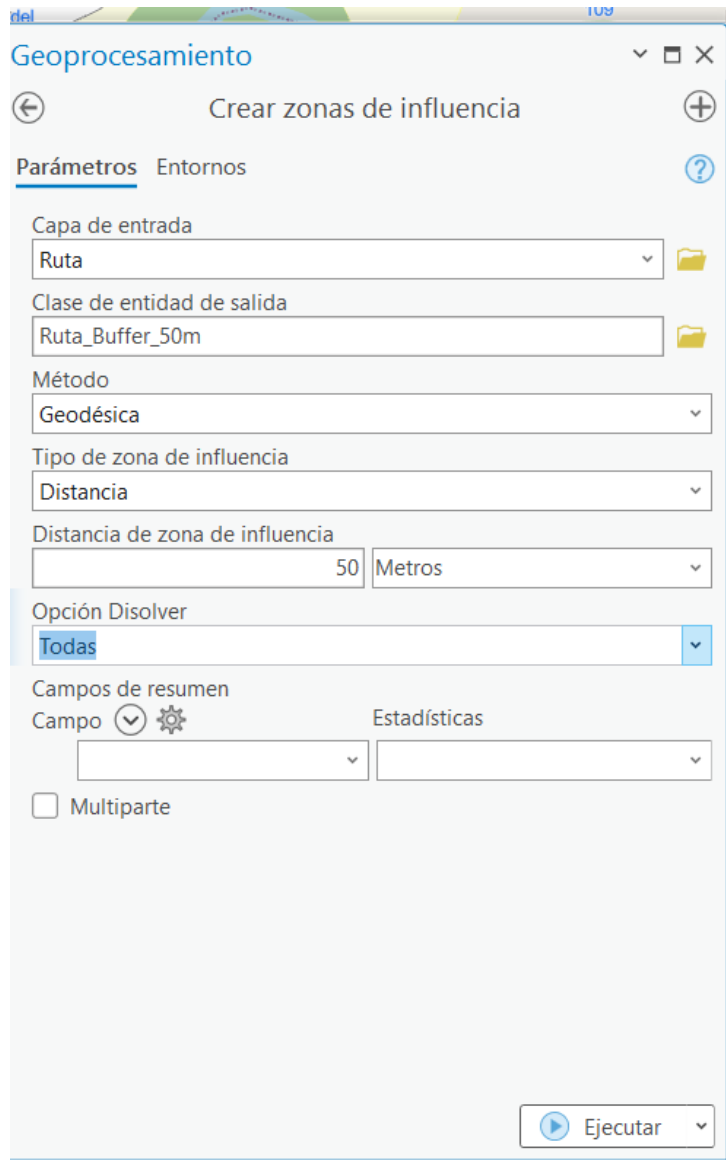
del 109

Geoprocesamiento

Crear zonas de influencia

Parámetros Entornos

Capa de entrada
Ruta

Clase de entidad de salida
Ruta_Buffer_50m

Método
Geodésica

Tipo de zona de influencia
Distancia

Distancia de zona de influencia
50 Metros

Opción Disolver
Todas

Campos de resumen
Campo Estadísticas

Multiparte

Ejecutar